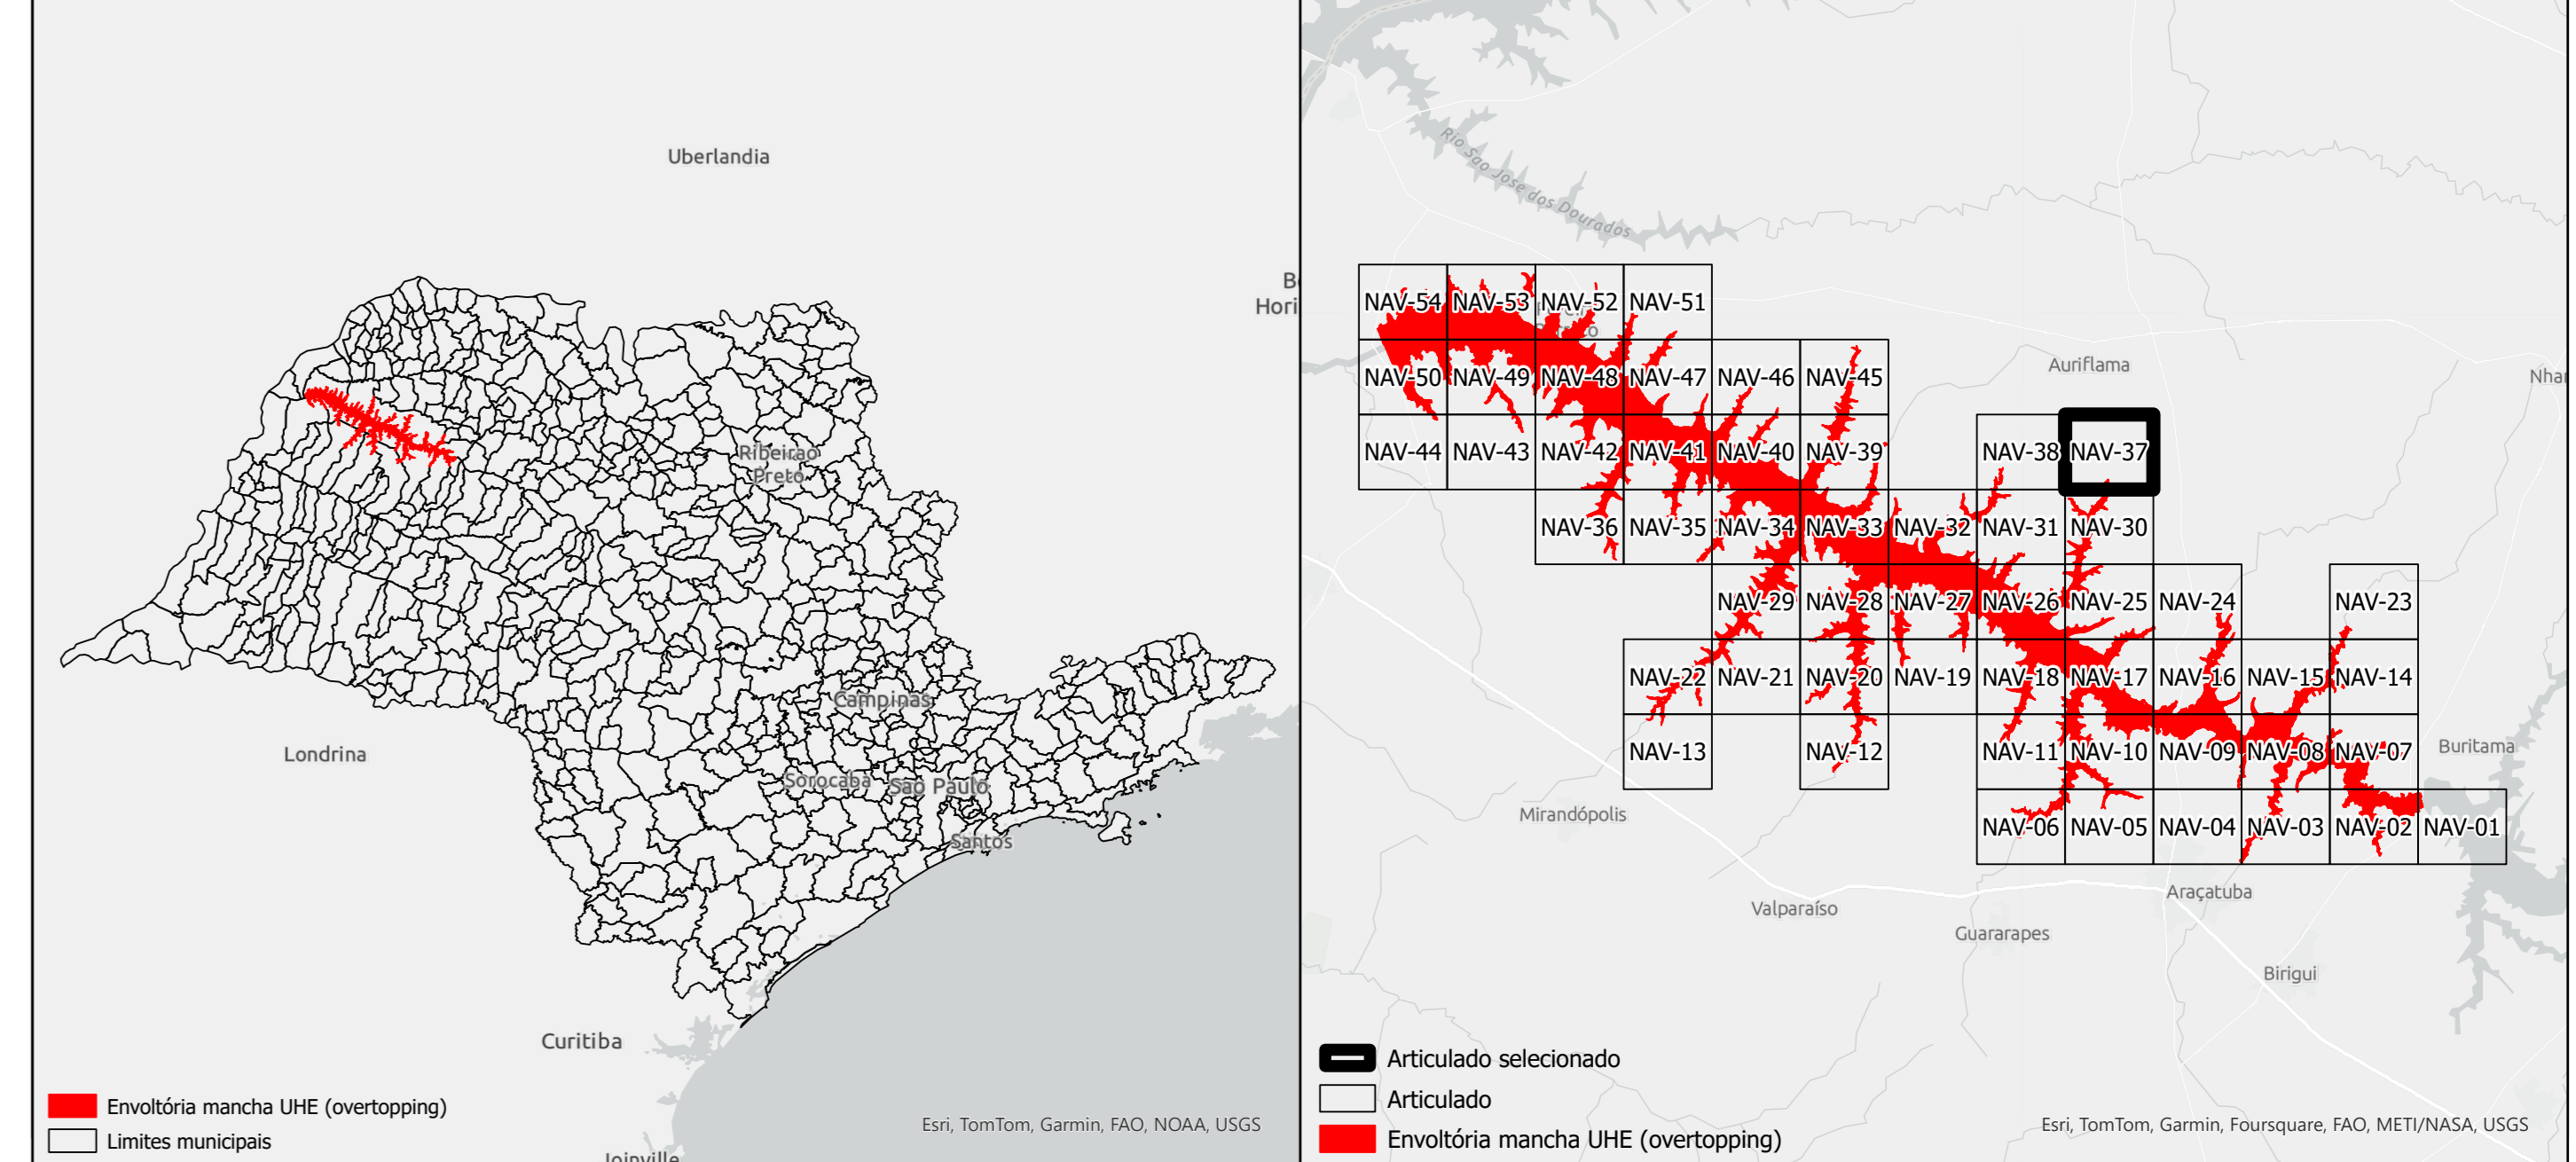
Uberlandia

B
Hori

Ribeirão
Preto

Campinas

Londrina

Sorocaba São Paulo

Santos

Curitiba

Joinville

Envoltória mancha UHE (overtopping)
Limites municipais

Esri, TomTom, Garmin, FAO, NOAA, USGS

Rio São José dos Dourados

| NAV-54 | NAV-53 | NAV-52 | NAV-51 |
|---|---|---|---|
| NAV-50 | NAV-49 | NAV-48 | NAV-47 | NAV-46 | NAV-45 |
| NAV-44 | NAV-43 | NAV-42 | NAV-41 | NAV-40 | NAV-39 | NAV-38 | NAV-37 |
| NAV-36 | NAV-35 | NAV-34 | NAV-33 | NAV-32 | NAV-31 | NAV-30 |
| NAV-29 | NAV-28 | NAV-27 | NAV-26 | NAV-25 | NAV-24 | NAV-23 |
| NAV-22 | NAV-21 | NAV-20 | NAV-19 | NAV-18 | NAV-17 | NAV-16 | NAV-15 | NAV-14 |
| NAV-13 | NAV-12 | NAV-11 | NAV-10 | NAV-09 | NAV-08 | NAV-07 |
| NAV-06 | NAV-05 | NAV-04 | NAV-03 | NAV-02 | NAV-01 |

Auriflama

Nhar

Buritama

Mirandópolis

Valparaíso

Guararapes

Araçatuba

Birigui

Articulado selecionado
Articulado
Envoltória mancha UHE (overtopping)

Esri, TomTom, Garmin, Foursquare, FAO, METI/NASA, USGS